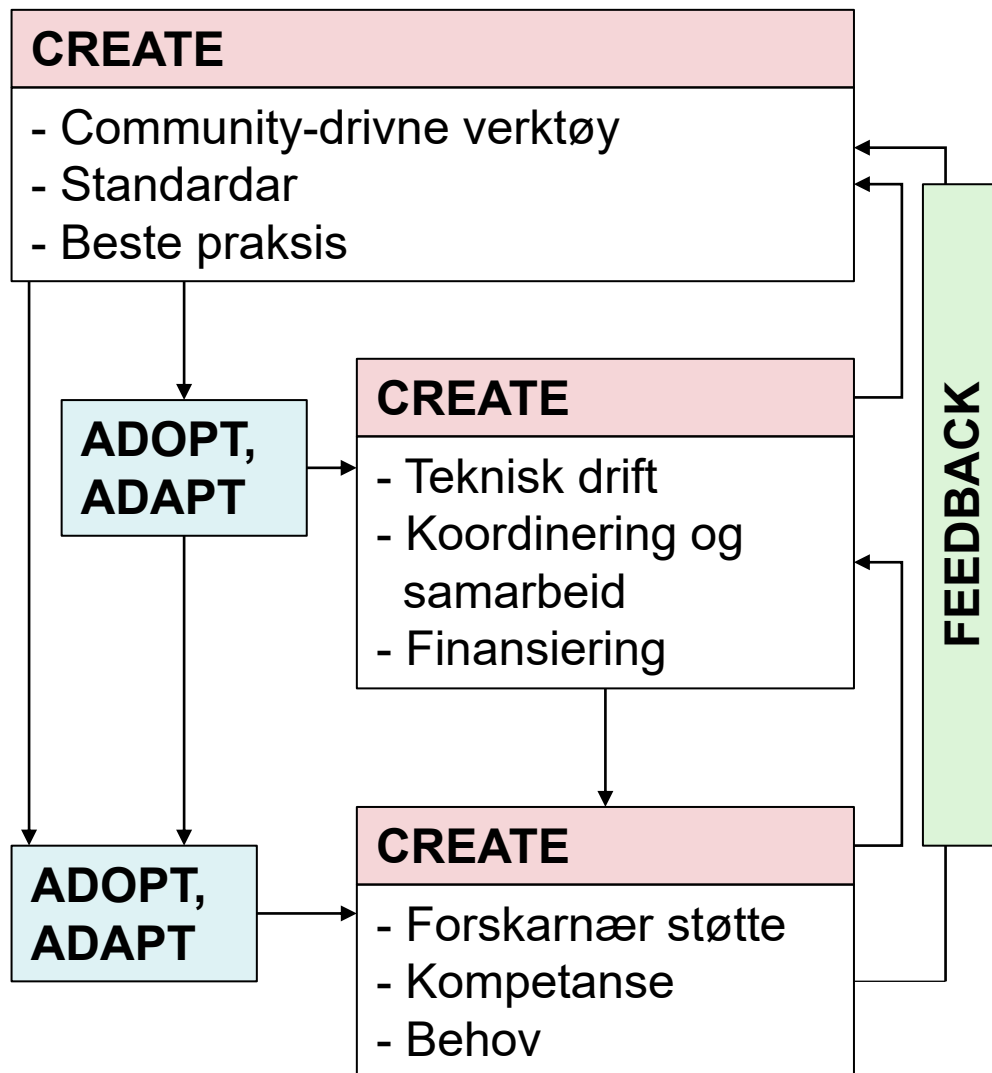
CREATE

- Community-drivne verktøy
- Standardar
- Beste praksis

ADOPT, ADAPT

CREATE

- Teknisk drift
- Koordinering og samarbeid
- Finansiering

FEEDBACK

ADOPT, ADAPT

CREATE

- Forskarnær støtte
- Kompetanse
- Behov